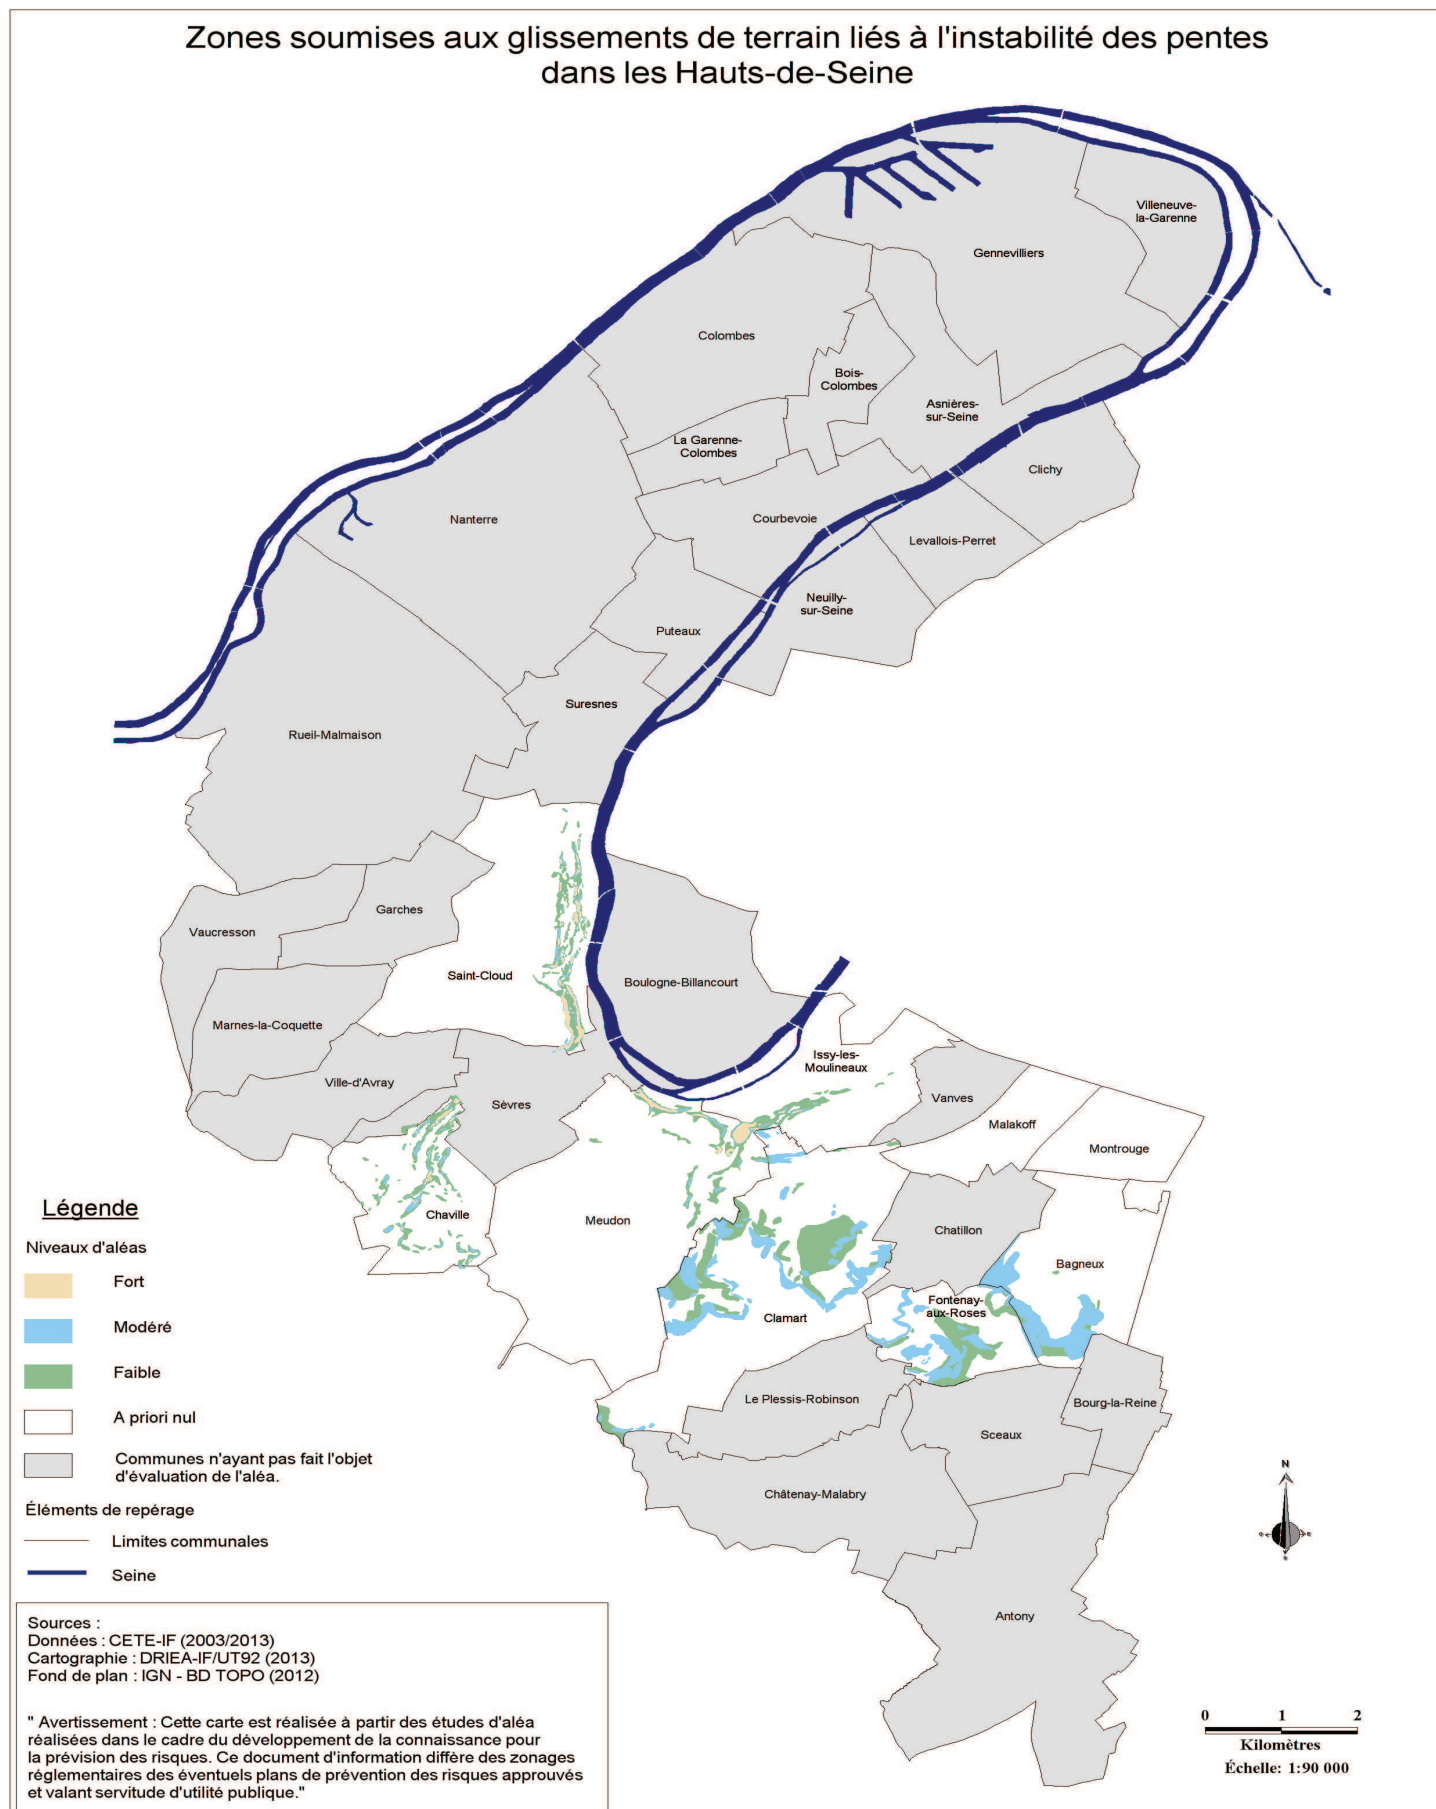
Zones soumises aux glissements de terrain liés à l'instabilité des pentes dans les Hauts-de-Seine

Villeneuve-la-Garenne
Gennevilliers
Colombes
Bois-Colombes
Asnières-sur-Seine
La Garenne-Colombes
Clichy
Nanterre
Courbevoie
Levallois-Perret
Neuilly-sur-Seine
Puteaux
Suresnes
Rueil-Malmaison
Garches
Vaucresson
Saint-Cloud
Boulogne-Billancourt
Marnes-la-Coquette
Ville-d'Avray
Issy-les-Moulineaux
Vanves
Malakoff
Montrouge
Sèvres
Chaville
Meudon
Chatillon
Bagneux
Fontenay-aux-Roses
Clamart
Le Plessis-Robinson
Bourg-la-Reine
Sceaux
Châtenay-Malabry
Antony

Légende

Niveaux d'aléas

Fort

Modéré

Faible

A priori nul

Communes n'ayant pas fait l'objet d'évaluation de l'aléa.

Éléments de repérage

Limites communales

Seine

Sources :
Données : CETE-IF (2003/2013)
Cartographie : DRIEA-IF/UT92 (2013)
Fond de plan : IGN - BD TOPO (2012)

" Avertissement : Cette carte est réalisée à partir des études d'aléa réalisées dans le cadre du développement de la connaissance pour la prévision des risques. Ce document d'information diffère des zonages réglementaires des éventuels plans de prévention des risques approuvés et valant servitude d'utilité publique."

N

0 1 2
Kilomètres
Échelle: 1:90 000